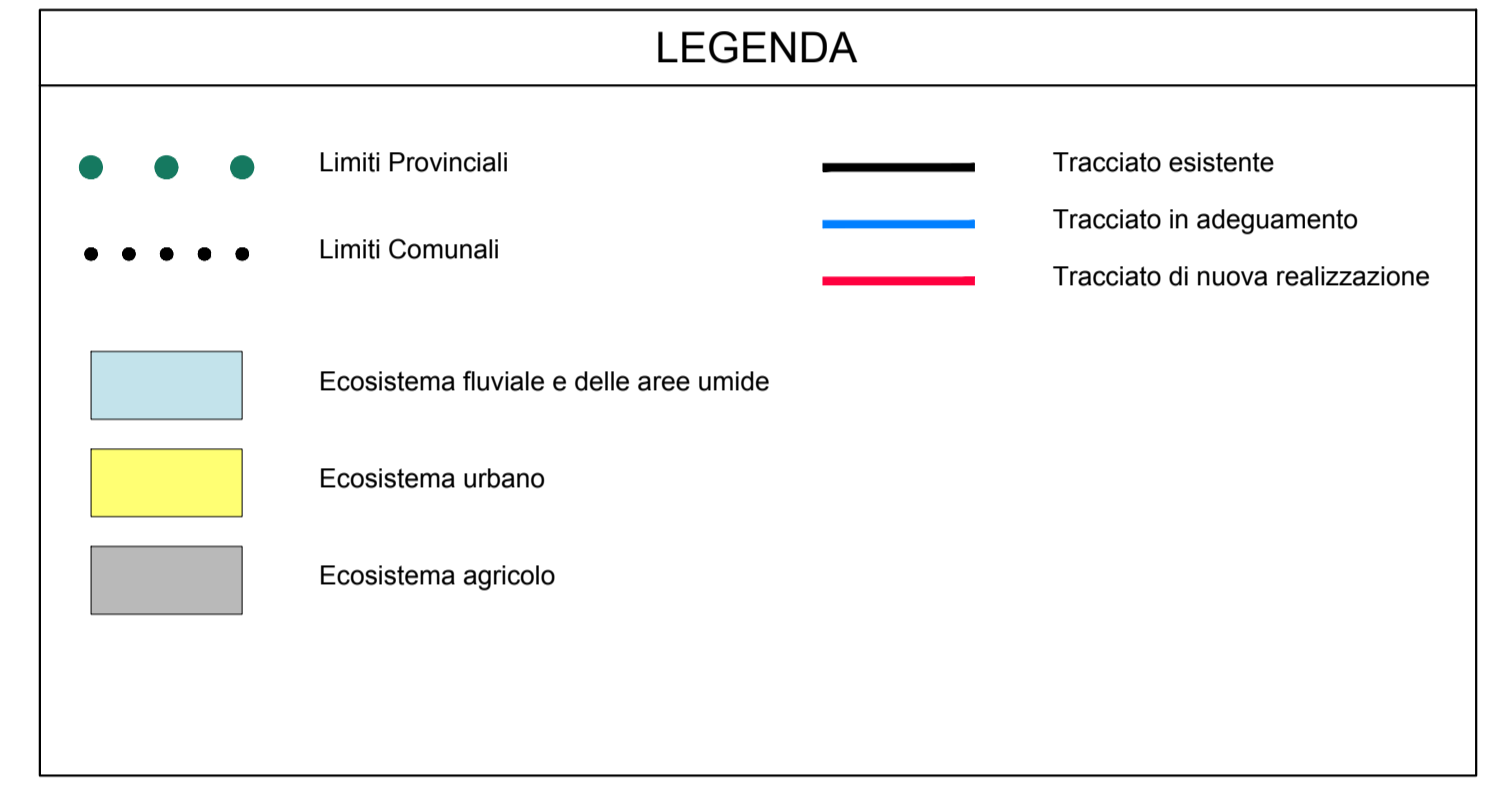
LEGENDA

Limiti Provinciali

Limiti Comunali

Ecosistema fluviale e delle aree umide

Ecosistema urbano

Ecosistema agricolo

Tracciato esistente

Tracciato in adeguamento

Tracciato di nuova realizzazione